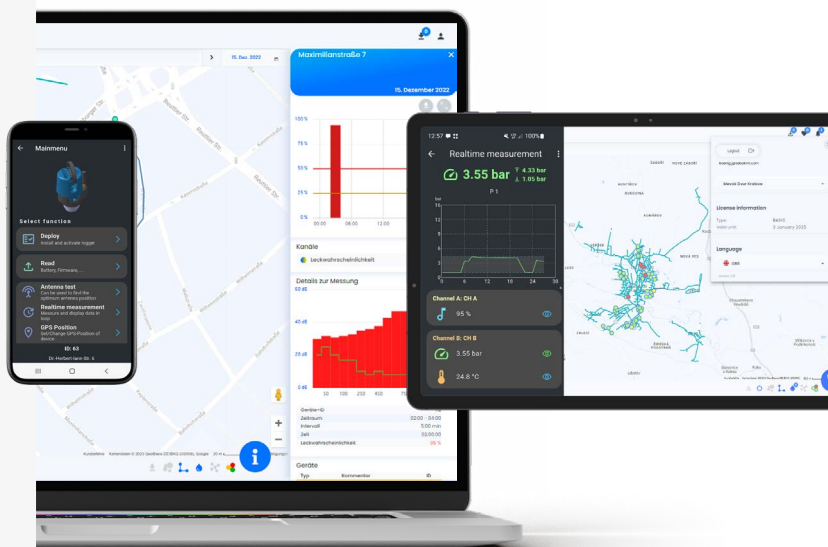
Mainmenu

Select function

Deploy
Install and activate logger

Read
Battery, Firmware, ...

Antenna test
Can be used to find the optimum wireless position

Realtime measurement
Measure and display data in loop

GPS Position
Set/Change GPS-Position of device

ID: 63
Dr.-Herbert-Iann-Str. 6

15. Dez. 2022

Maximilianstraße 7

15. Dezember 2022

100 %
75 %
50 %
25 %
0 %

00:00
06:00
12:00

Kanäle
Leckwahrscheinlichkeit

Details zur Messung
60 dB
40 dB
20 dB
0 dB

50
100
200
400

Geräte-ID
Zeitraum 02:00 04:00
Intervall 5:00 min
Zeit 02:00:00
Leckwahrscheinlichkeit 95 %

Geräte
Typ Kommentar ID

12:57
100%

Realtime measurement

3.55 bar
4.33 bar
1.05 bar

P 1

bar
15
12
9
6
3
0

0 6 12 18 24 30 36

Channel A: CH A
95 %

Channel B: CH B
3.55 bar
24.8 °C

Logout

License information
Type BASIC

Language
GBR